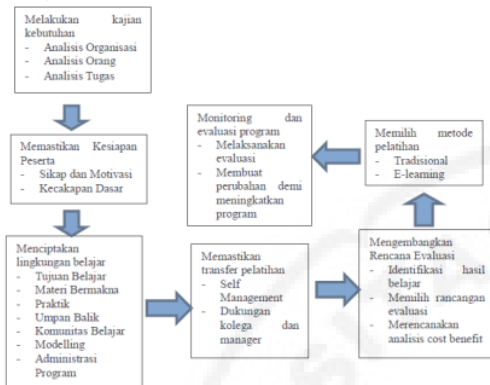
Melakukan kajian kebutuhan
- Analisis Organisasi
- Analisis Orang
- Analisis Tugas

Memastikan Kesiapan Peserta
- Sikap dan Motivasi
- Kecakapan Dasar

Menciptakan lingkungan belajar
- Tujuan Belajar
- Materi Bermakna
- Praktik
- Umpan Balik
- Komunitas Belajar
- Modelling
- Administrasi Program

Memastikan transfer pelatihan
- Self Management
- Dukungan kolega dan manager

Mengembangkan Rencana Evaluasi
- Identifikasi hasil belajar
- Memilih rancangan evaluasi
- Merencanakan analisis cost benefit

Memilih metode pelatihan
- Tradisional
- E-learning

Monitoring dan evaluasi program
- Melaksanakan evaluasi
- Membuat perubahan demi meningkatkan program